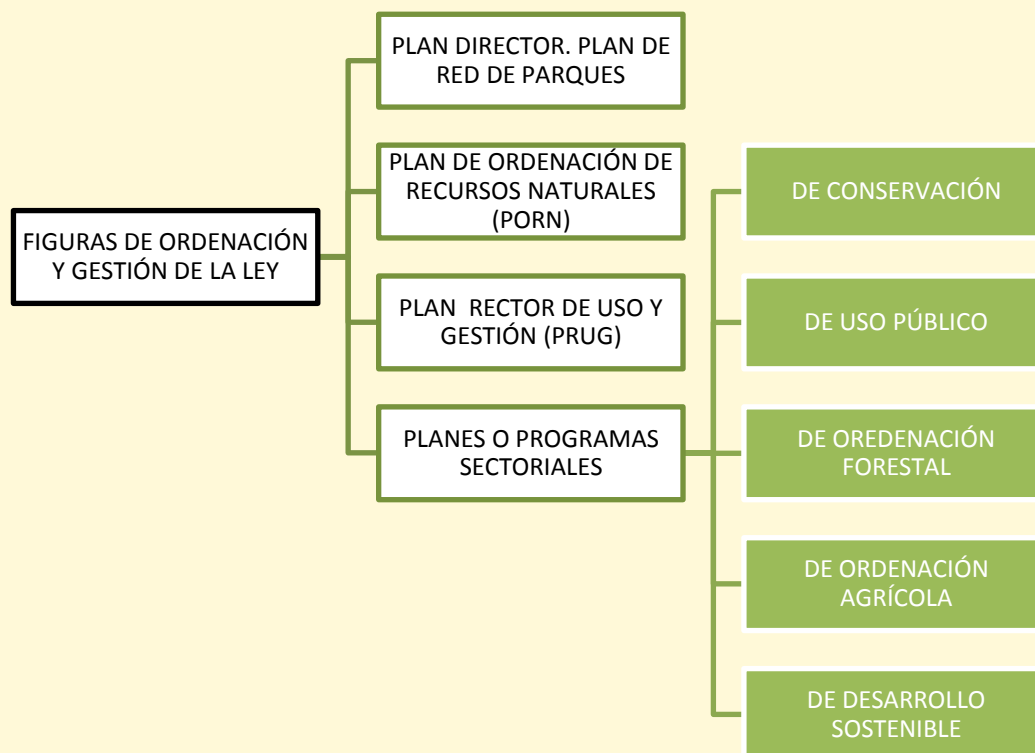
FIGURAS DE ORDENACIÓN Y GESTIÓN DE LA LEY

PLAN DIRECTOR. PLAN DE RED DE PARQUES

PLAN DE ORDENACIÓN DE RECURSOS NATURALES (PORN)

PLAN RECTOR DE USO Y GESTIÓN (PRUG)

PLANES O PROGRAMAS SECTORIALES

DE CONSERVACIÓN

DE USO PÚBLICO

DE OREDENACIÓN FORESTAL

DE ORDENACIÓN AGRÍCOLA

DE DESARROLLO SOSTENIBLE